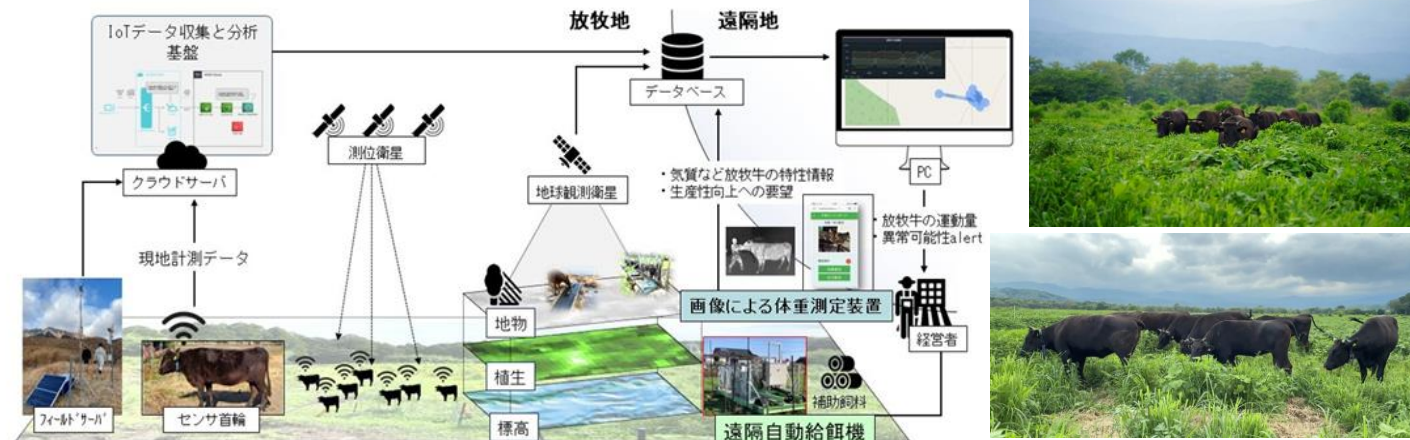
IoTデータ収集と分析基盤

放牧地

遠隔地

データベース

測位衛星

クラウドサーバ

地球観測衛星

・気質など放牧牛の特性情報
・生産性向上への要望

PC

放牧牛の運動量
異常可能性alert

現地計測データ

画像による体重測定装置

地物

植生

標高

経営者

補助飼料

フィールドサーバ

センサ首輪

遠隔自動給餌機